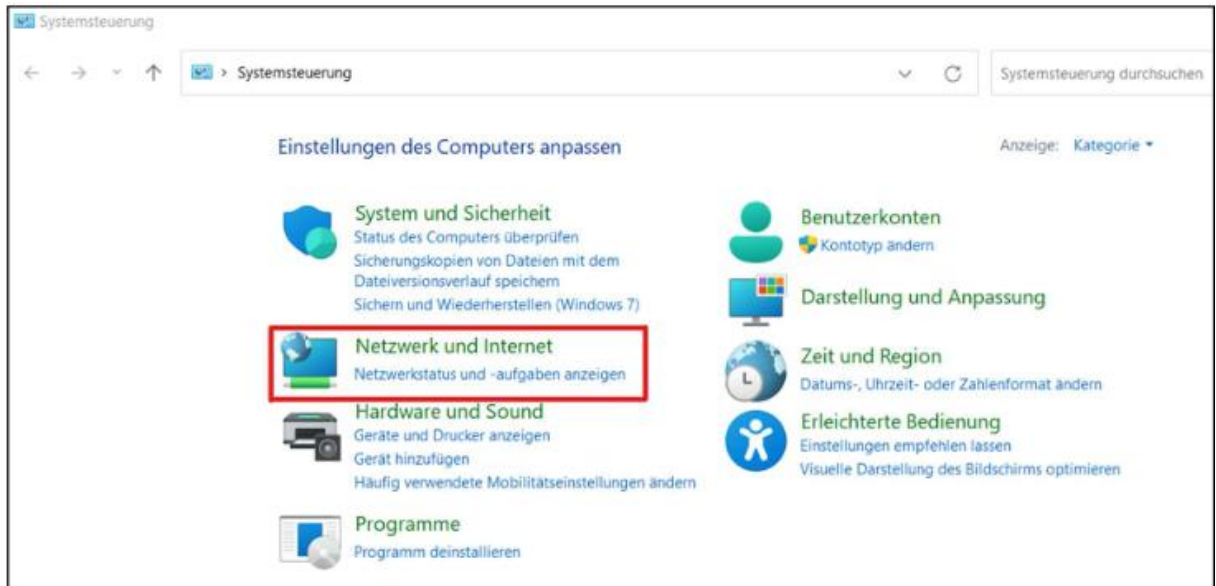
Systemsteuerung

Systemsteuerung

Systemsteuerung durchsuchen

Einstellungen des Computers anpassen

Anzeige: Kategorie ▾

System und Sicherheit
Status des Computers überprüfen
Sicherungskopien von Dateien mit dem Dateiversionsverlauf speichern
Sichern und Wiederherstellen (Windows 7)

Netzwerk und Internet
Netzwerkstatus und -aufgaben anzeigen

Hardware und Sound
Geräte und Drucker anzeigen
Gerät hinzufügen
Häufig verwendete Mobilitätseinstellungen ändern

Programme
Programm deinstallieren

Benutzerkonten
Kontotyp ändern

Darstellung und Anpassung

Zeit und Region
Datums-, Uhrzeit- oder Zahlenformat ändern

Erleichterte Bedienung
Einstellungen empfehlen lassen
Visuelle Darstellung des Bildschirms optimieren